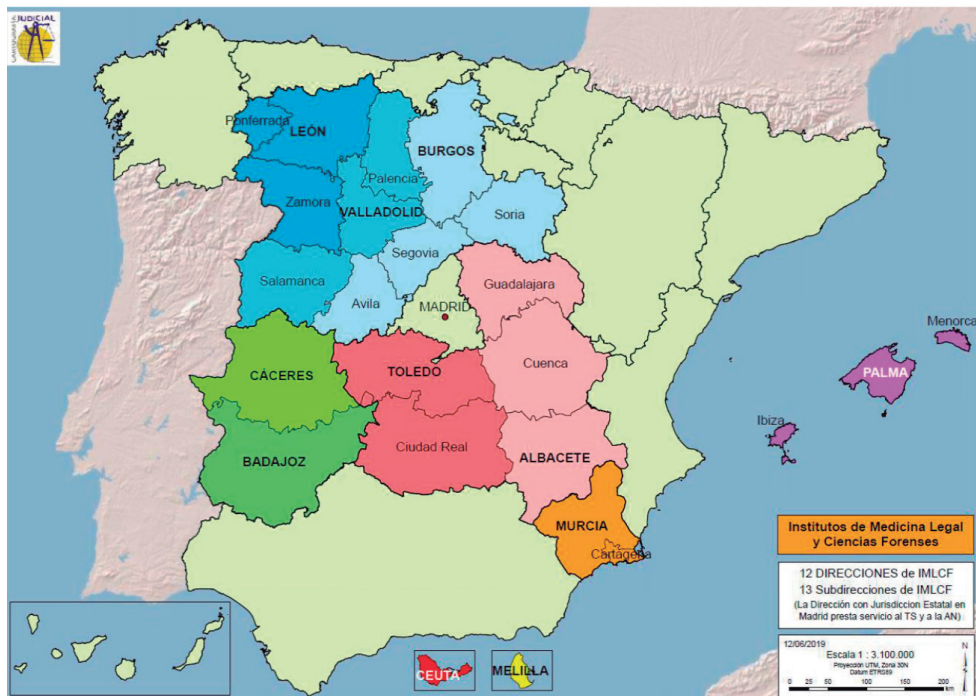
JUDICIAL

Ponferrada
LEÓN
Palencia
BURGOS
Zamora
VALLADOLID
Soria
Segovia
Salamanca
Avila
Guadalajara
MADRID
Cuenca
CÁCERES
TOLEDO
Menorca
PALMA
Ibiza
Ciudad Real
ALBACETE
BADAJOZ
MURCIA
Cartagena

Institutos de Medicina Legal y Ciencias Forenses

12 DIRECCIONES de IMLCF
13 Subdirecciones de IMLCF
(La Dirección con Jurisdiccion Estatal en Madrid presta servicio al TS y a la AN)

12/06/2019
Escala 1 : 3.100.000
Proyección UTM, Zona 30N
Datum ETRS89
N
0 25 50 100 150 200 Km

CEUTA
MELILLA